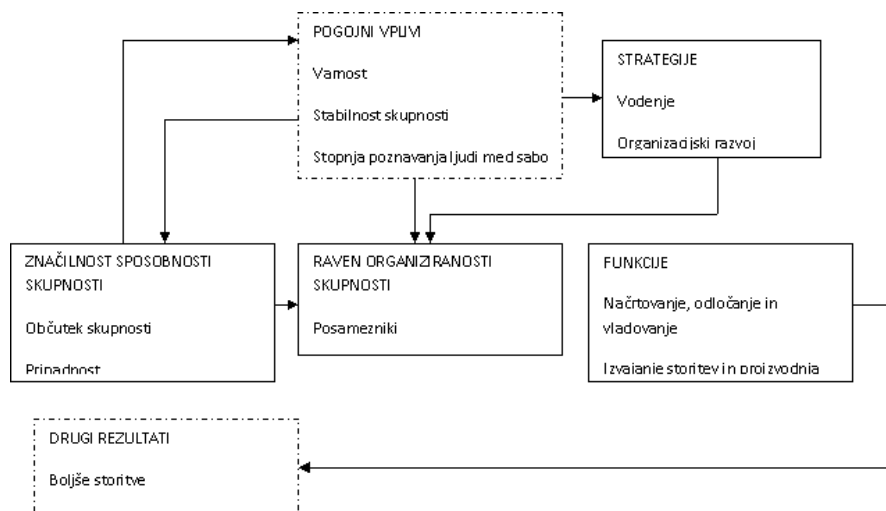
POGOJNI VPLIVI

Varnost

Stabilnost skupnosti

Stopnja poznavanja ljudi med sabo

STRATEGIJE

Vodenje

Organizacijski razvoj

ZNAČILNOST SPOSOBNOSTI SKUPNOSTI

Občutek skupnosti

Pripadnost

RAVEN ORGANIZIRANOSTI SKUPNOSTI

Posamezniki

FUNKCIJE

Načrtovanje, odločanje in vladovanje

Izvajanje storitev in proizvodnja

DRUGI REZULTATI

Boljše storitve